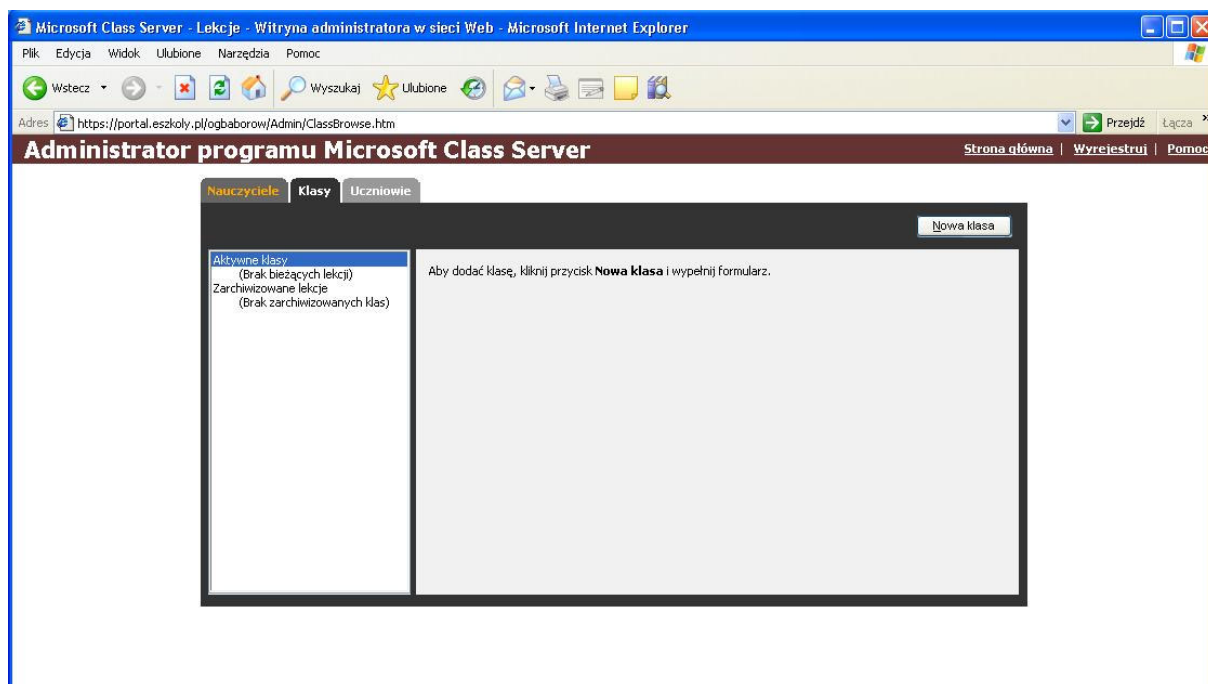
Microsoft Class Server - Lekcje - Witryna administratora w sieci Web - Microsoft Internet Explorer

Plik Edycja Widok Ulubione Narzędzia Pomoc

Wstecz Wyszukaj Ulubione

Adres https://portal.eszkoly.pl/ogbaborow/Admin/ClassBrowse.htm Przejdź Łącza

Administrator programu Microsoft Class Server

Strona główna | Wyrejestruj | Pomoc

Nauczyciele Klasy Uczniowie

Nowa klasa

Aktywne klasy
(Brak bieżących lekcji)
Zarchiwizowane lekcje
(Brak zarchiwizowanych klas)

Aby dodać klasę, kliknij przycisk **Nowa klasa** i wypełnij formularz.